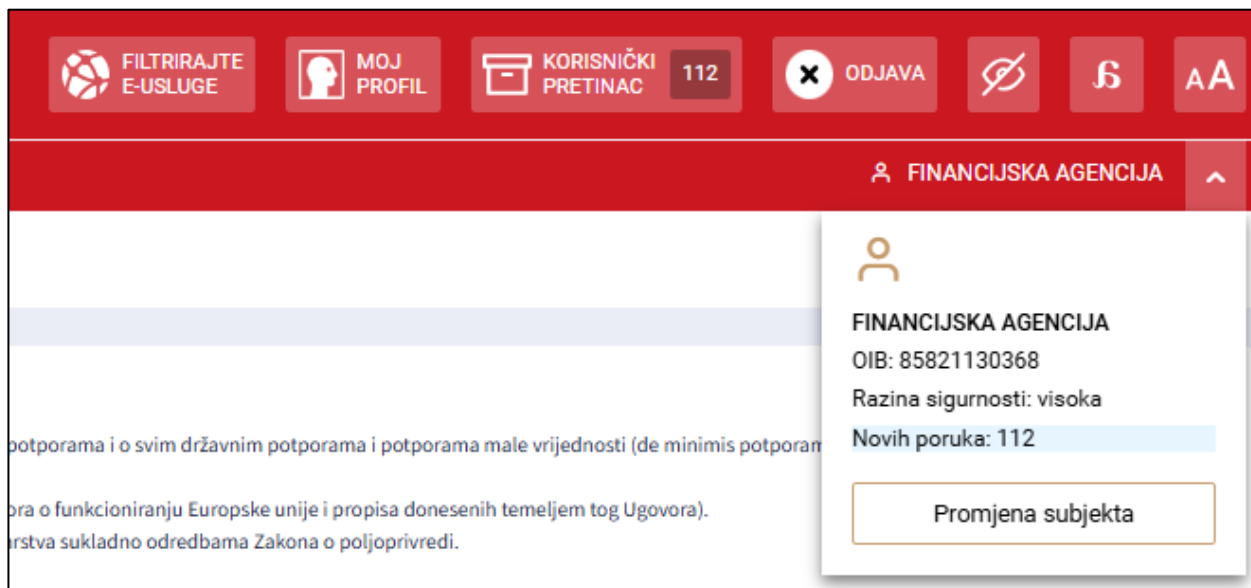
FILTRIRAJTE E-USLUGE

MOJ PROFIL

KORISNIČKI PRETINAC 112

ODJAVA

Ꞵ

AA

FINANCIJSKA AGENCIJA

FINANCIJSKA AGENCIJA
OIB: 85821130368
Razina sigurnosti: visoka
Novih poruka: 112

Promjena subjekta

potporama i o svim državnim potporama i potporama male vrijednosti (de minimis potporam

ora o funkcioniranju Europske unije i propisa donesenih temeljem tog Ugovora).
arstva sukladno odredbama Zakona o poljoprivredi.